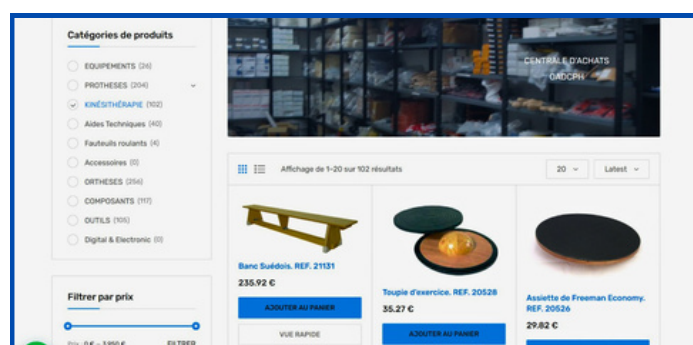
Catégories de produits

EQUIPEMENTS (26)
PROTHESES (204)
KINÉSITHÉRAPIE (102)
Aides Techniques (40)
Fauteuils roulants (4)
Accessoires (0)
ORTHESES (256)
COMPOSANTS (117)
OUTILS (105)
Digital & Electronic (0)

Filtrer par prix

Prix: 0 € — 3 950 € FILTRER

CENTRALE D'ACHATS OADCPH

Affichage de 1–20 sur 102 résultats

20

Latest

Banc Suédois. REF. 21131
235.92 €
AJOUTER AU PANIER
VUE RAPIDE

Toupie d'exercice. REF. 20528
35.27 €
AJOUTER AU PANIER

Assiette de Freeman Economy. REF. 20526
29.82 €